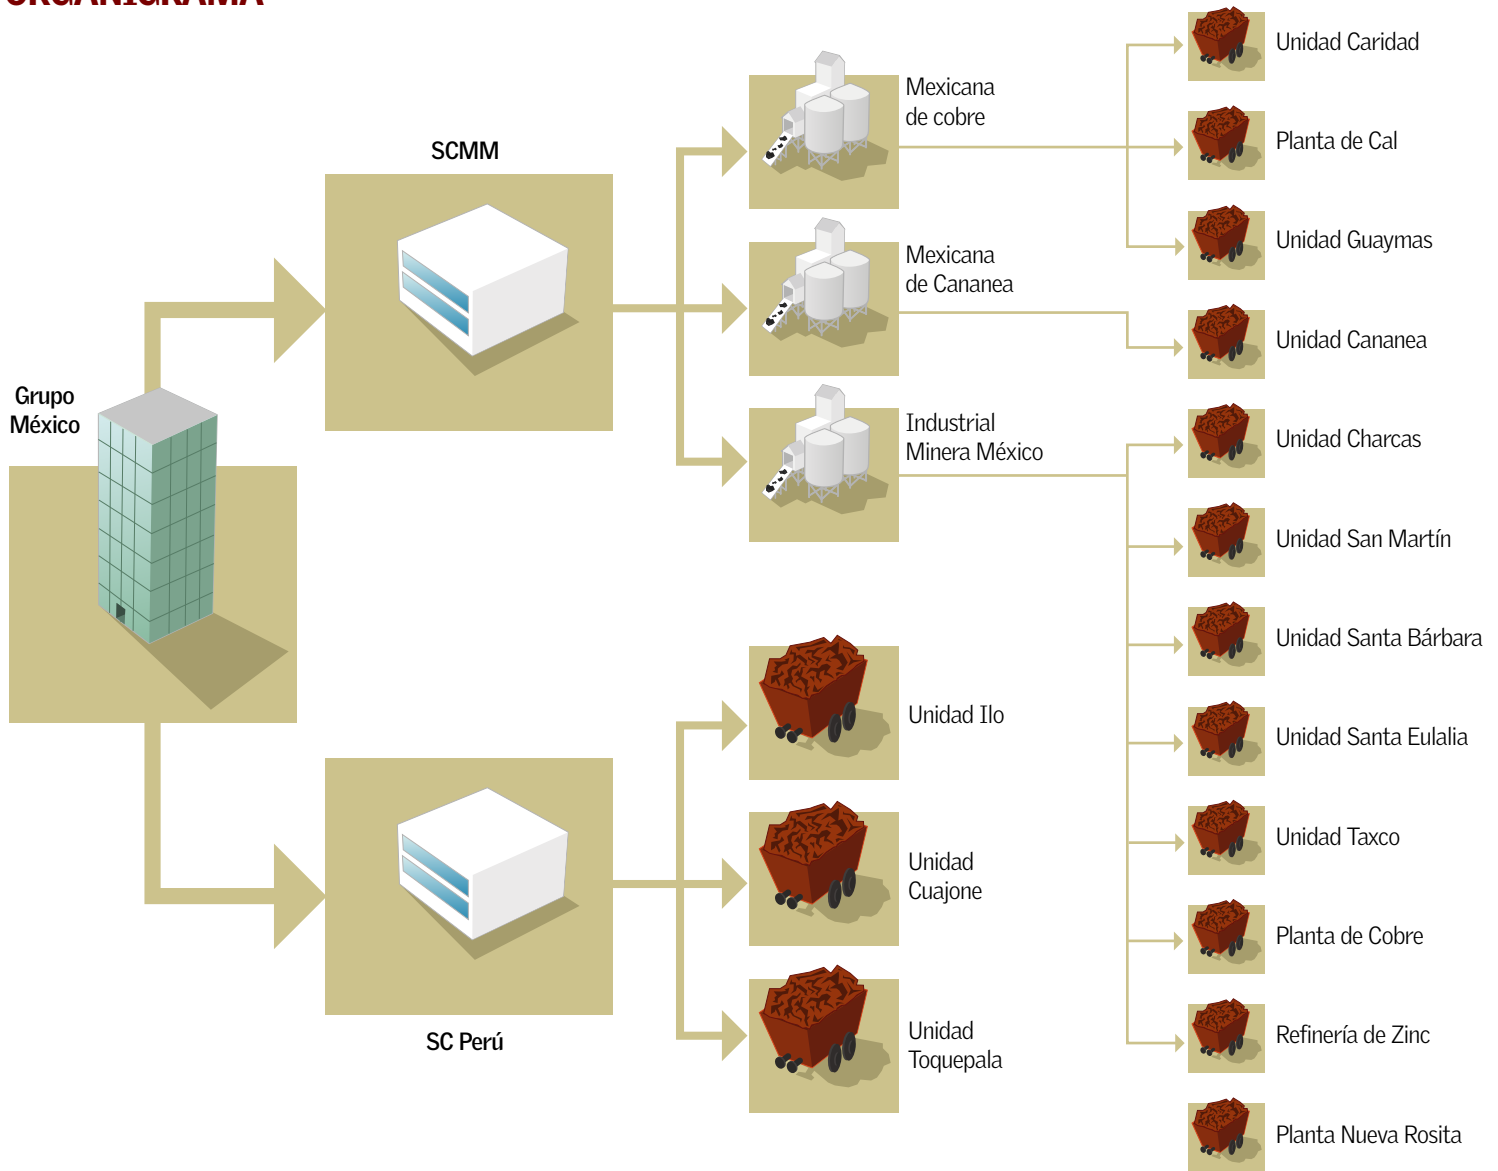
ORGANIGRAMA

SCMM

Grupo México

Mexicana de cobre

Mexicana de Cananea

Industrial Minera México

Unidad Caridad

Planta de Cal

Unidad Guaymas

Unidad Cananea

Unidad Charcas

Unidad San Martín

Unidad Santa Bárbara

Unidad Santa Eulalia

Unidad Taxco

Planta de Cobre

Refinería de Zinc

Planta Nueva Rosita

Unidad Ilo

Unidad Cuajone

Unidad Toquepala

SC Perú